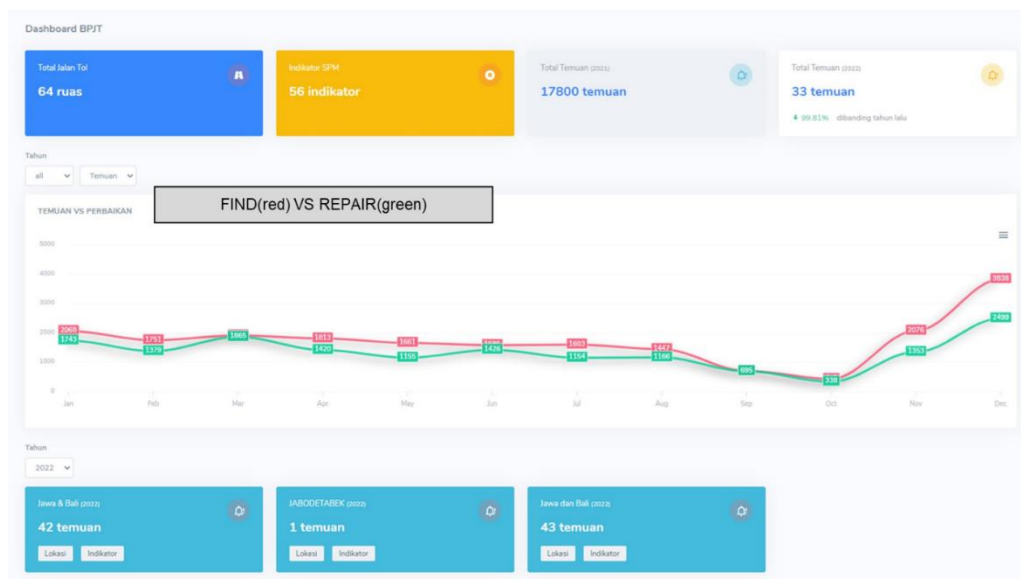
Dashboard BPJT

Total Jalan Tol
64 ruas

Indikator SPM
56 indikator

Total Temuan (2021)
17800 temuan

Total Temuan (2022)
33 temuan
99.81% dibanding tahun lalu

Tahun
all Temuan

FIND(red) VS REPAIR(green)

TEMUAN VS PERBAIKAN

5000
4000
3000
2000
1000
0

2069 1743 1751 1379 1865 1813 1420 1661 1155 1426 1603 1154 1447 1166 695 338 2076 1363 3838 2499

Jan Feb Mar Apr May Jun Jul Aug Sep Oct Nov Dec

Tahun
2022

Jawa & Bali (2022)
42 temuan
Lokasi Indikator

JABODETABEK (2022)
1 temuan
Lokasi Indikator

Jawa dan Bali (2022)
43 temuan
Lokasi Indikator